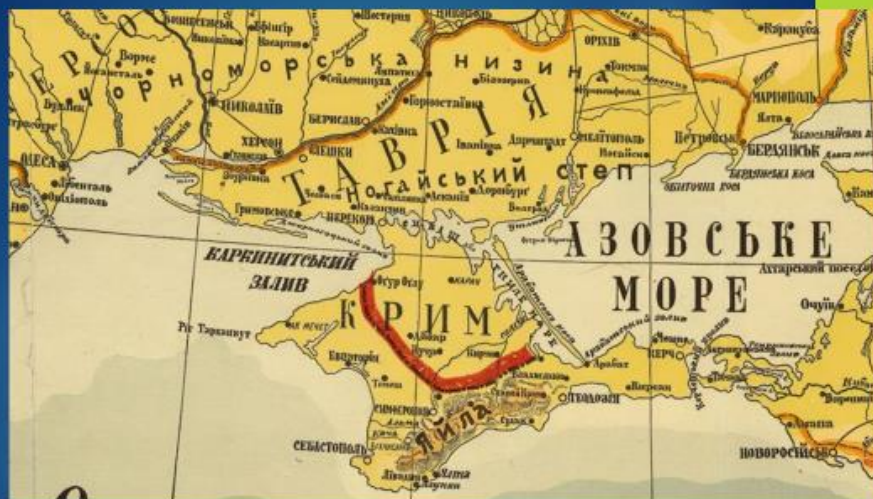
Чорноморська низина
ТАВРІЯ
Ногайський степ
АЗОВСЬКЕ МОРЕ
КРИМ
КАРКИНИТСЬКИЙ ЗАЛИВ
ЯЙЛА
ОДЕСА
МИКОЛАЇВ
ХЕРСОН
БЕРИСЛАВ
ОРІХІВ
МАРІУПОЛЬ
БЕРДЯНСЬК
Бердянська коса
Бірючий о.
Перекоп
Євпаторія
СІМФЕРОПОЛЬ
СЕВАСТОПОЛЬ
Ялта
ФЕОДОСІЯ
КЕРЧ
НОВОРОСІЙСЬК
Ахтарський посад
Очаків
Арабат
Карасубазар
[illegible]